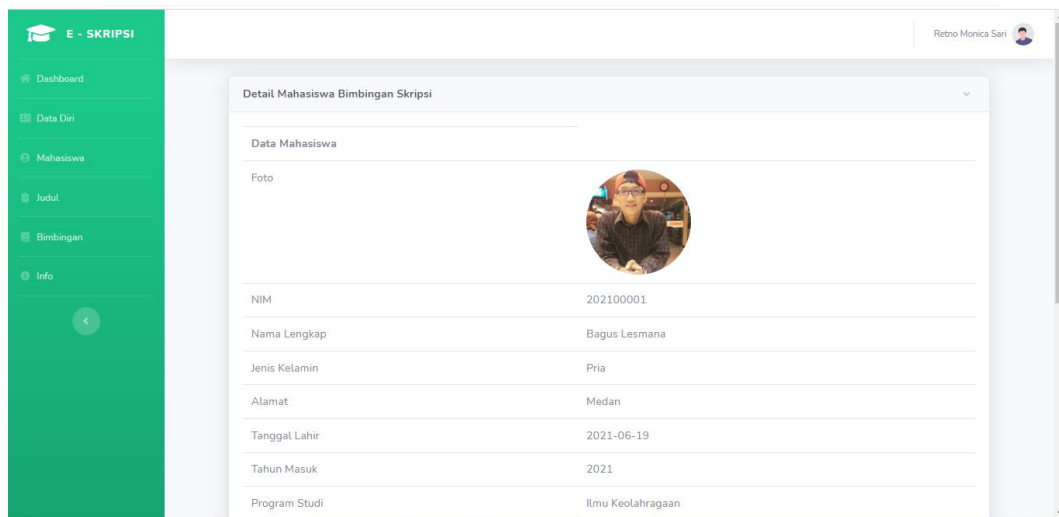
E - SKRIPSI

Dashboard

Data Diri

Mahasiswa

Judul

Bimbingan

Info

Retno Monica Sari

Detail Mahasiswa Bimbingan Skripsi

| Data Mahasiswa | |
|---|---|
| Foto | |
| NIM | 202100001 |
| Nama Lengkap | Bagus Lesmana |
| Jenis Kelamin | Pria |
| Alamat | Medan |
| Tanggal Lahir | 2021-06-19 |
| Tahun Masuk | 2021 |
| Program Studi | Ilmu Keolahragaan |